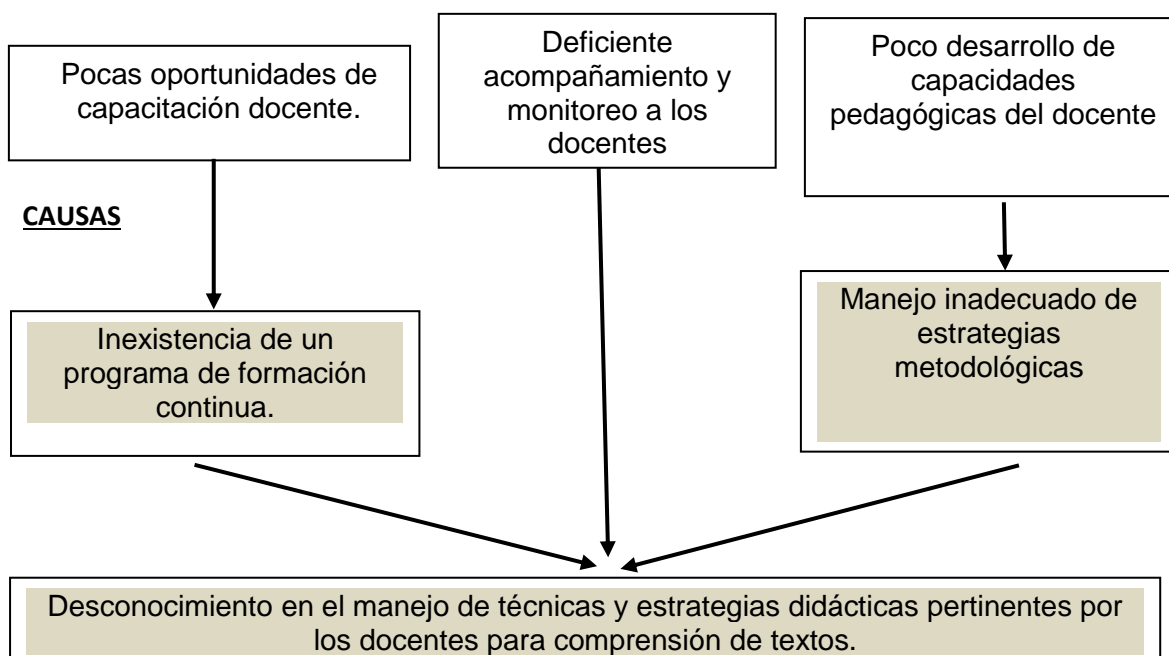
Pocas oportunidades de capacitación docente.

Deficiente acompañamiento y monitoreo a los docentes

Poco desarrollo de capacidades pedagógicas del docente

CAUSAS

Inexistencia de un programa de formación continua.

Manejo inadecuado de estrategias metodológicas

Desconocimiento en el manejo de técnicas y estrategias didácticas pertinentes por los docentes para comprensión de textos.